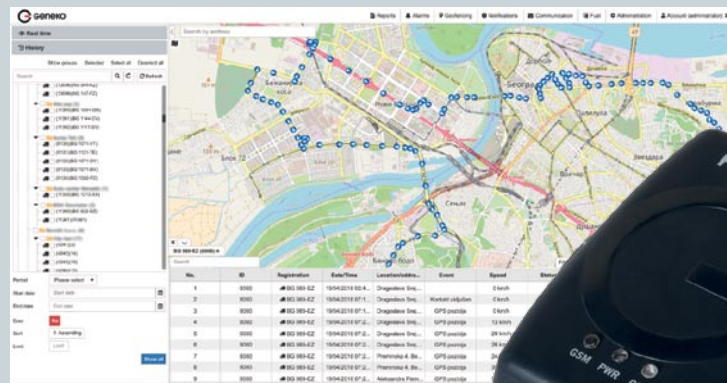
Geneko

Reports | Alarms | Geofencing | Notifications | Communication | Fuel | Administration | Account (administrator)

Real time

History

Show pinous | Selected | Select all | Deselect all

Search

Refresh

Search by address

Period: Please select

Start date: Start date

End date: End date

Gap: No

Sort: Ascending

Limit: Limit

Show all

BG 989-EZ (8060)

Search

| No. | ID | Registration | Date/Time | Location/address | Event | Speed | Status |
|---|---|---|---|---|---|---|---|
| 1 | 8060 | BG 989-EZ | 19/04/2016 02:4... | Dragoslava Srej... | | 0 km/h | |
| 2 | 8060 | BG 989-EZ | 19/04/2016 07:1... | Dragoslava Srej... | Kontakt uključen | 0 km/h | |
| 3 | 8060 | BG 989-EZ | 19/04/2016 07:1... | Dragoslava Srej... | GPS pozicija | 0 km/h | |
| 4 | 8060 | BG 989-EZ | 19/04/2016 07:1... | Dragoslava Srej... | GPS pozicija | 13 km/h | |
| 5 | 8060 | BG 989-EZ | 19/04/2016 07:1... | Dragoslava Srej... | GPS pozicija | 29 km/h | |
| 6 | 8060 | BG 989-EZ | 19/04/2016 07:1... | Dragoslava Srej... | GPS pozicija | 26 km/h | |
| 7 | 8060 | BG 989-EZ | 19/04/2016 07:2... | Prenroska & Be... | GPS pozicija | 36 km/h | |
| 8 | 8060 | BG 989-EZ | 19/04/2016 07:2... | Prenroska & Be... | GPS pozicija | | |
| 9 | 8060 | BG 989-EZ | 19/04/2016 07:2... | Aleksandra Fle... | GPS pozicija | | |

GSM PWR